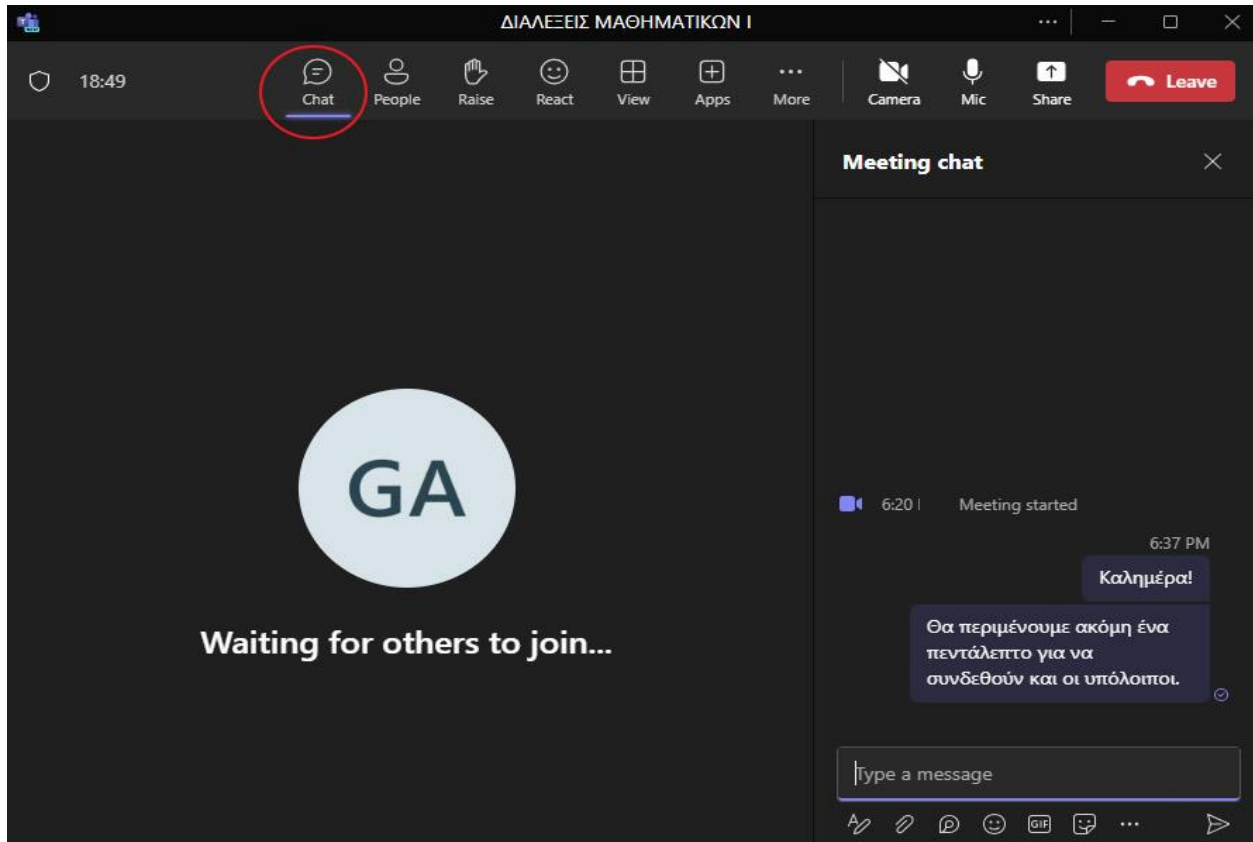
ΔΙΑΛΕΞΕΙΣ ΜΑΘΗΜΑΤΙΚΩΝ Ι

18:49

Chat People Raise React View Apps More Camera Mic Share Leave

Meeting chat

GA

Waiting for others to join...

6:20 | Meeting started

6:37 PM

Καλημέρα!

Θα περιμένουμε ακόμη ένα πεντάλεπτο για να συνδεθούν και οι υπόλοιποι.

Type a message

GIF